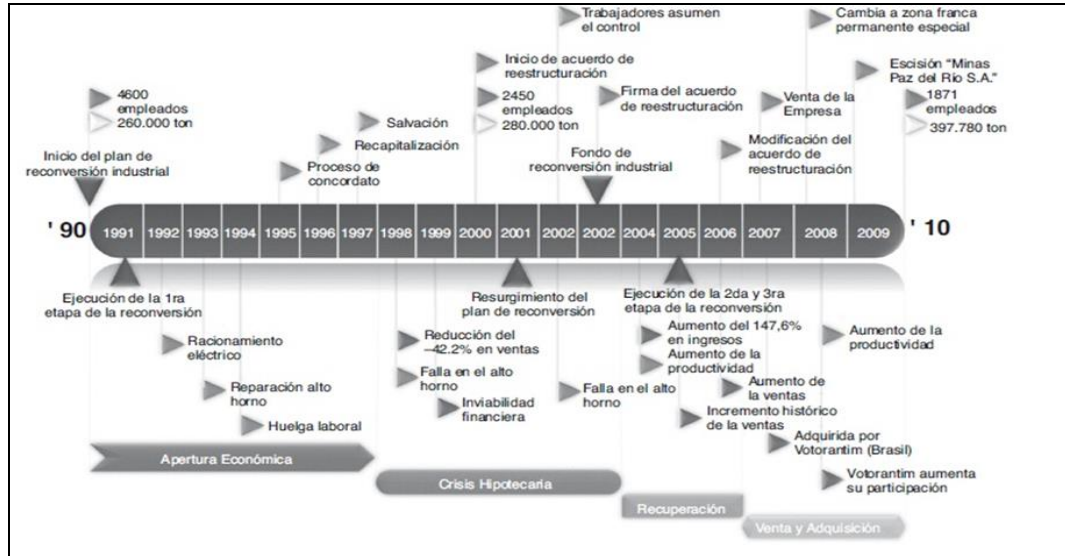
Trabajadores asumen el control

Cambia a zona franca permanente especial

Inicio de acuerdo de reestructuración

4600 empleados
260.000 ton

2450 empleados
280.000 ton

Firma del acuerdo de reestructuración

Venta de la Empresa

Escisión "Minas Paz del Río S.A."

1871 empleados
397.780 ton

Salvación

Recapitalización

Modificación del acuerdo de reestructuración

Inicio del plan de reconversión industrial

Proceso de concordato

Fondo de reconversión industrial

'90

| 1991 | 1992 | 1993 | 1994 | 1995 | 1996 | 1997 | 1998 | 1999 | 2000 | 2001 | 2002 | 2002 | 2004 | 2005 | 2006 | 2007 | 2008 | 2009 |
|---|---|---|---|---|---|---|---|---|---|---|---|---|---|---|---|---|---|---|

'10

Ejecución de la 1ra etapa de la reconversión

Resurgimiento del plan de reconversión

Ejecución de la 2da y 3ra etapa de la reconversión

Racionamiento eléctrico

Reducción del -42.2% en ventas

Aumento del 147,6% en ingresos

Aumento de la productividad

Aumento de la productividad

Reparación alto horno

Falla en el alto horno

Aumento de la ventas

Inviabilidad financiera

Falla en el alto horno

Incremento histórico de la ventas

Huelga laboral

Adquirida por Votorantim (Brasil)

Apertura Económica

Votorantim aumenta su participación

Crisis Hipotecaria

Recuperación

Venta y Adquisición